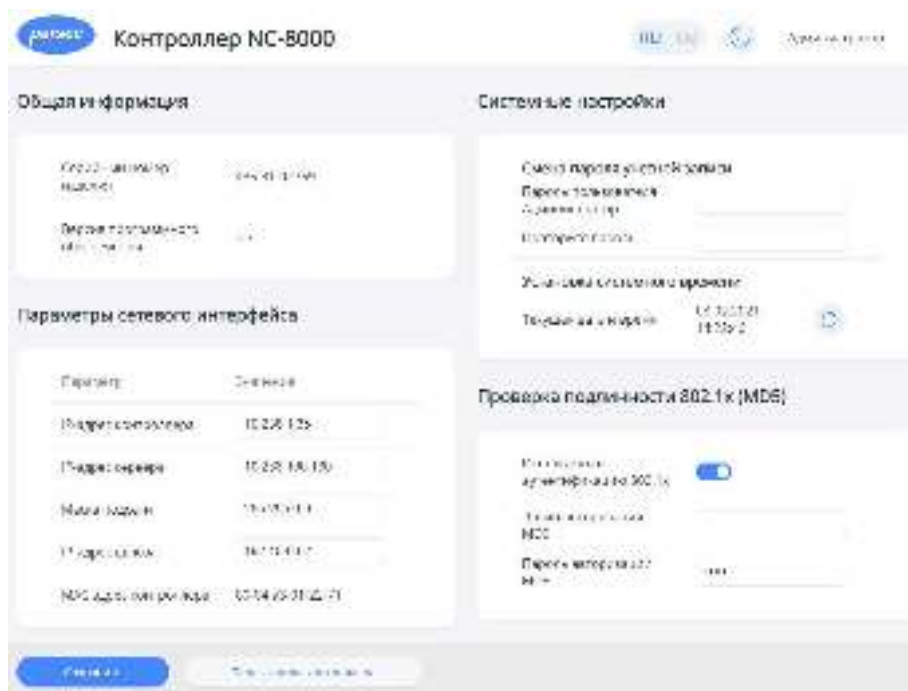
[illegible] Контроллер NC-8000

RU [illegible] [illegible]

Общая информация

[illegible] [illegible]

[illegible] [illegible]

Параметры сетевого интерфейса

| Параметр | Значение |
|---|---|
| IP-адрес контроллера | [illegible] |
| IP-адрес сервера | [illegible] |
| Маска подсети | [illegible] |
| IP-адрес шлюза | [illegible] |
| MAC-адрес контроллера | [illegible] |

Системные настройки

Смена пароля учетной записи

Пароль пользователя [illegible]

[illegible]

Установка системного времени

Текущие дата и время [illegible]

Проверка подлинности 802.1x (MD5)

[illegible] аутентификацию 802.1x

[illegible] MD5

Пароль авторизации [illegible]

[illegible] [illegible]